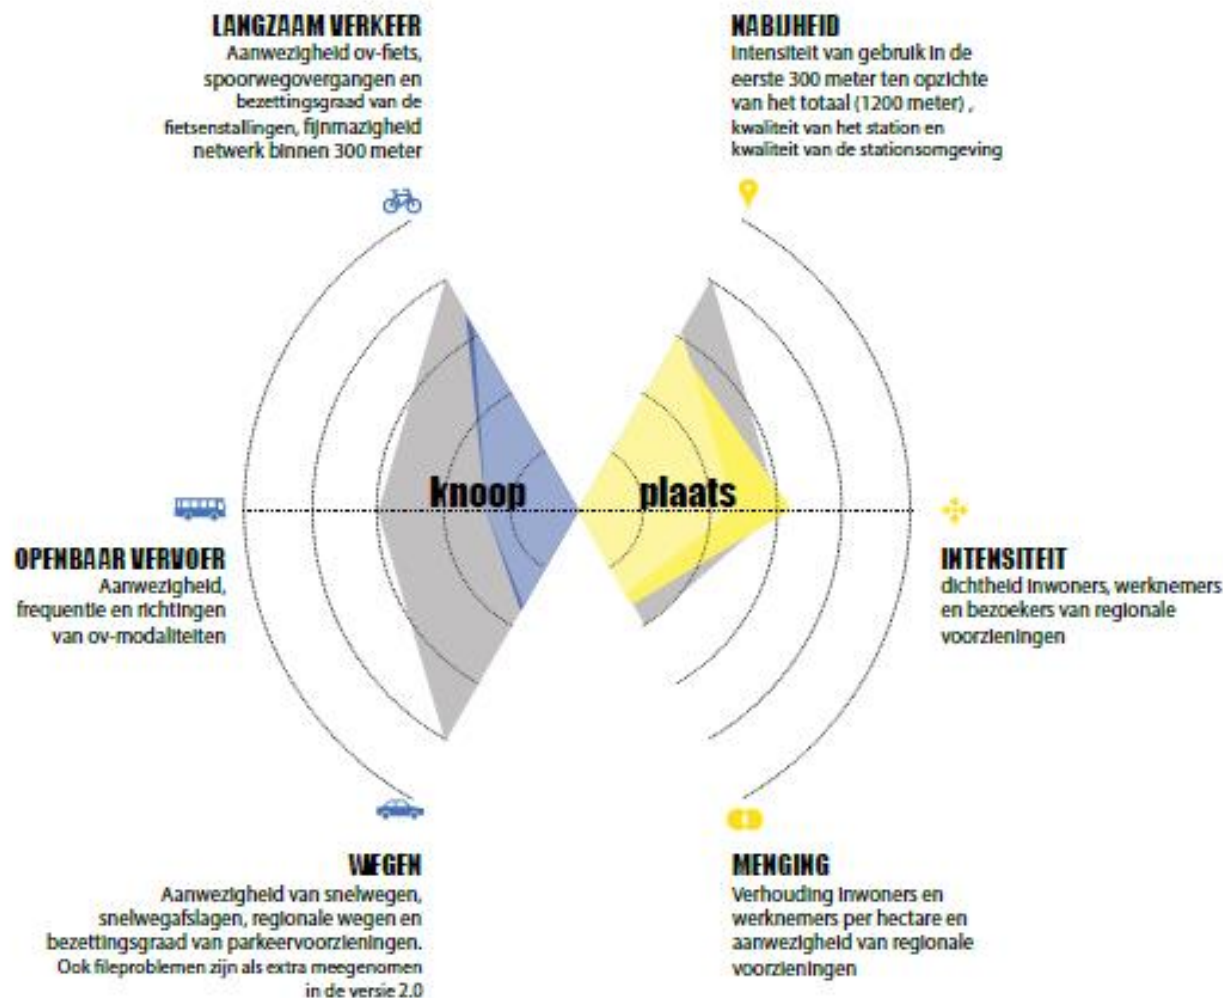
LANGZAAM VERKEER
Aanwezigheid ov-fiets, spoorwegovergangen en bezettingsgraad van de fietsenstallingen, fijnmazigheid netwerk binnen 300 meter

NABIJHEID
Intensiteit van gebruik in de eerste 300 meter ten opzichte van het totaal (1200 meter), kwaliteit van het station en kwaliteit van de stationsomgeving

knoop

plaats

OPENBAAR VERVOER
Aanwezigheid, frequentie en richtingen van ov-modaliteiten

INTENSITEIT
dichtheid inwoners, werknemers en bezoekers van regionale voorzieningen

WEGEN
Aanwezigheid van snelwegen, snelwegafslagen, regionale wegen en bezettingsgraad van parkeervoorzieningen. Ook fileproblemen zijn als extra meegenomen in de versie 2.0

MENGING
Verhouding inwoners en werknemers per hectare en aanwezigheid van regionale voorzieningen